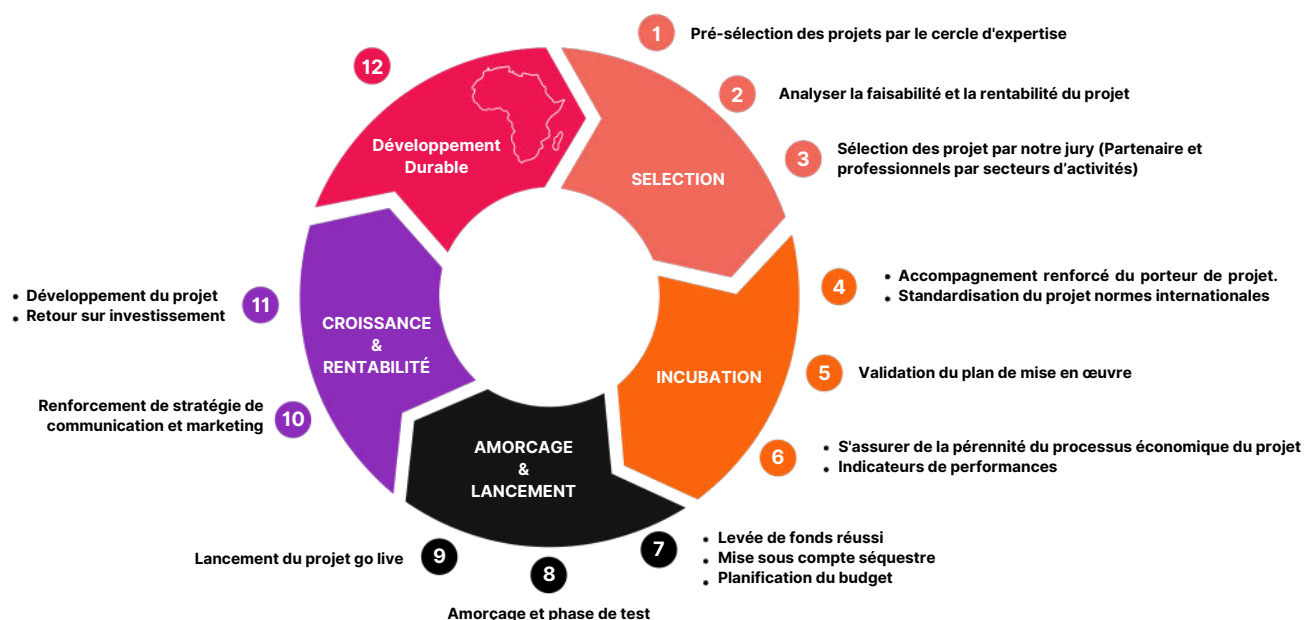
1 Pré-sélection des projets par le cercle d'expertise

2 Analyser la faisabilité et la rentabilité du projet

3 Sélection des projet par notre jury (Partenaire et professionnels par secteurs d'activités)

SELECTION

4
- Accompagnement renforcé du porteur de projet.
- Standardisation du projet normes internationales

5 Validation du plan de mise en œuvre

INCUBATION

6
- S'assurer de la pérennité du processus économique du projet
- Indicateurs de performances

7
- Levée de fonds réussi
- Mise sous compte séquestre
- Planification du budget

8 Amorçage et phase de test

AMORCAGE & LANCEMENT

9 Lancement du projet go live

10 Renforcement de stratégie de communication et marketing

CROISSANCE & RENTABILITÉ

11
- Développement du projet
- Retour sur investissement

12 Développement Durable